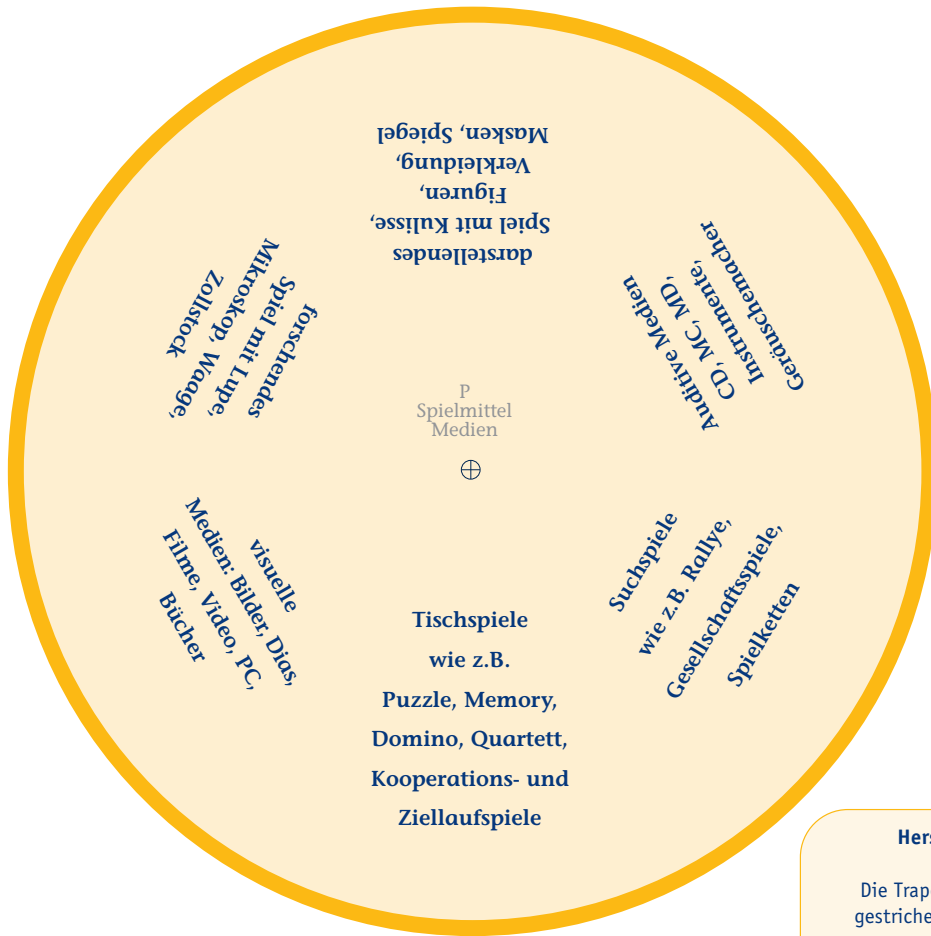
darstellendes
Spiel mit Kulisse,
Figuren,
Verkleidung,
Masken, Spiegel

Auditive Medien
CD, MC, MD,
Instrumente,
Geräuschemacher

Suchspiele
wie z.B. Rallye,
Gesellschaftsspiele,
Spielketten

Tischspiele
wie z.B.
Puzzle, Memory,
Domino, Quartett,
Kooperations- und
Ziellaufspiele

visuelle
Medien: Bilder, Dias,
Filme, Video, PC,
Bücher

forschendes
Spiel mit Lupe,
Mikroskop, Waage,
Zollstock

P
Spielmittel
Medien

Hers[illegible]

Die Trap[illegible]
gestriche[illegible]